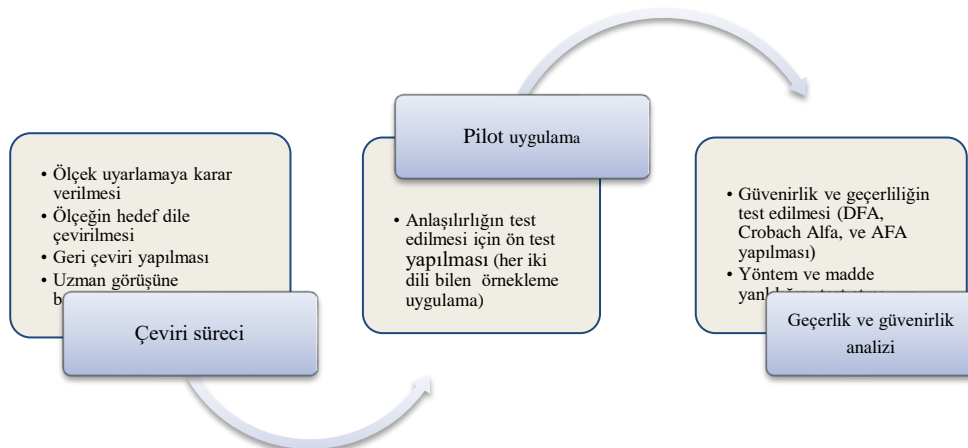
• Ölçek uyarlamaya karar verilmesi
• Ölçeğin hedef dile çevirilmesi
• Geri çeviri yapılması
• Uzman görüşüne b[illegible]

Çeviri süreci

Pilot uygulama

• Anlaşılırlığın test edilmesi için ön test yapılması (her iki dili bilen örnekleme uygulama)

• Güvenirlik ve geçerliliğin test edilmesi (DFA, Crobach Alfa, ve AFA yapılması)
• Yöntem ve madde yan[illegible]

Geçerlik ve güvenirlik analizi